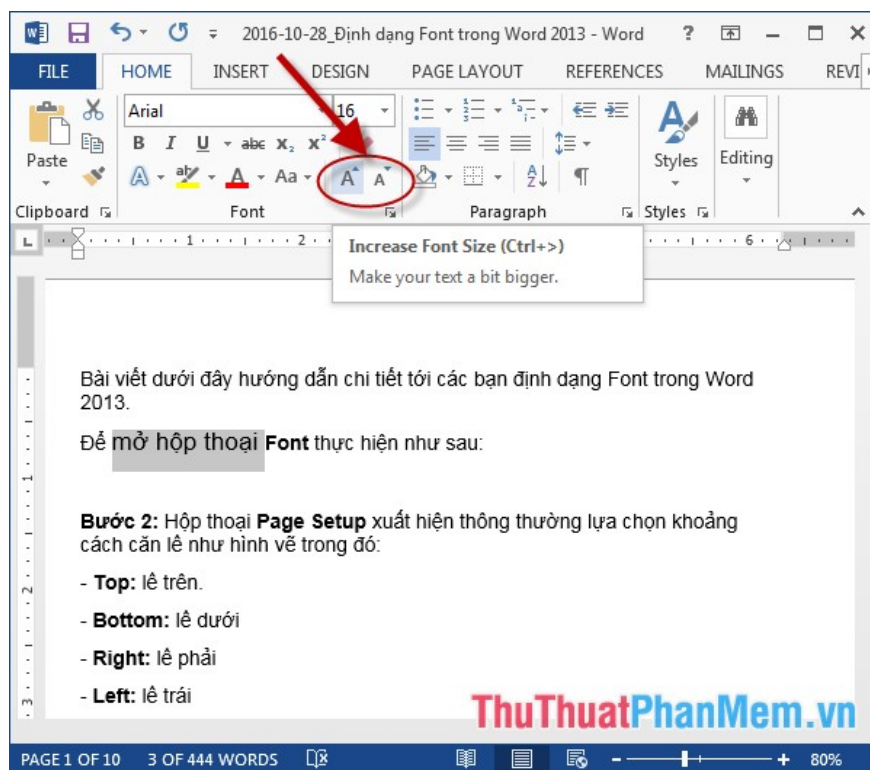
2016-10-28_Định dạng Font trong Word 2013 - Word ? – □ ×

FILE HOME INSERT DESIGN PAGE LAYOUT REFERENCES MAILINGS REVI

Paste
Arial 16
B I U abc $x_2$ $x^2$
A A
Clipboard Font Paragraph Styles
Styles Editing

Increase Font Size (Ctrl+>)
Make your text a bit bigger.

Bài viết dưới đây hướng dẫn chi tiết tới các bạn định dạng Font trong Word 2013.

Để mở hộp thoại **Font** thực hiện như sau:

**Bước 2:** Hộp thoại **Page Setup** xuất hiện thông thường lựa chọn khoảng cách căn lề như hình vẽ trong đó:

- **Top:** lề trên.

- **Bottom:** lề dưới

- **Right:** lề phải

- **Left:** lề trái

ThuThuatPhanMem.vn

PAGE 1 OF 10 3 OF 444 WORDS – + 80%